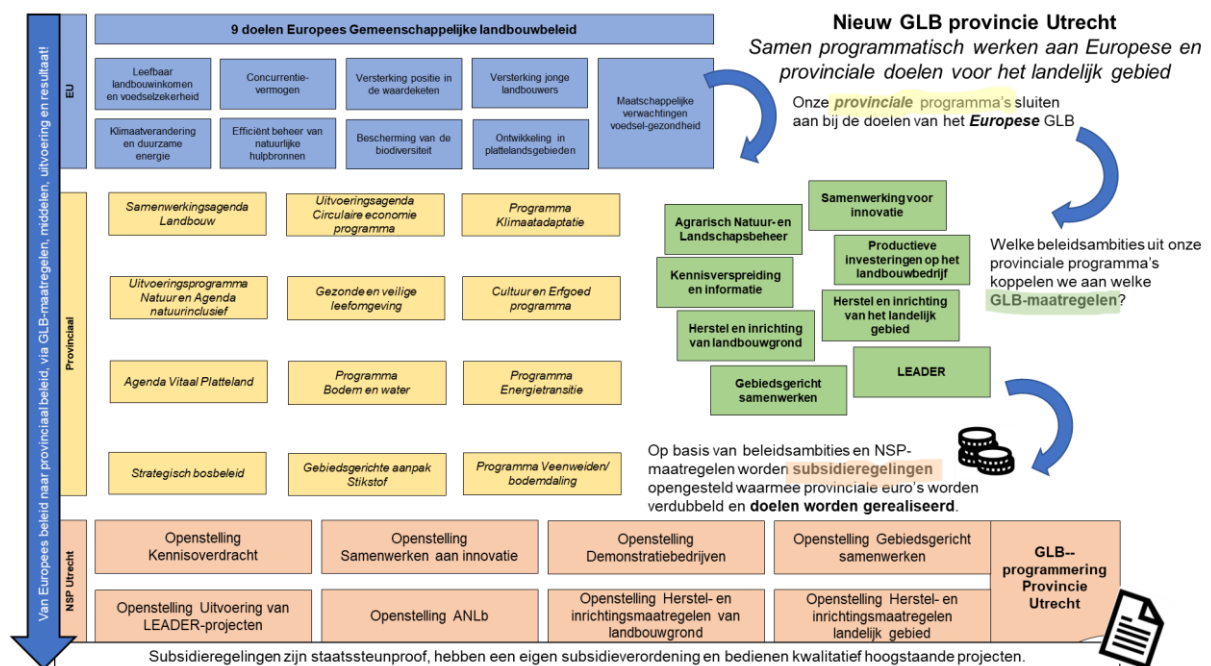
Van Europees beleid naar provinciaal beleid, via GLB-maatregelen, middelen, uitvoering en resultaat!

EU

9 doelen Europees Gemeenschappelijke landbouwbeleid

Leefbaar landbouwinkomen en voedselzekerheid

Concurrentievermogen

Versterking positie in de waardeketen

Versterking jonge landbouwers

Maatschappelijke verwachtingen voedsel-gezondheid

Klimaatverandering en duurzame energie

Efficiënt beheer van natuurlijke hulpbronnen

Bescherming van de biodiversiteit

Ontwikkeling in plattelandsgebieden

Nieuw GLB provincie Utrecht

Samen programmatisch werken aan Europese en provinciale doelen voor het landelijk gebied

Onze provinciale programma's sluiten aan bij de doelen van het Europese GLB

Provinciaal

Samenwerkingsagenda Landbouw

Uitvoeringsagenda Circulaire economie programma

Programma Klimaatadaptatie

Uitvoeringsprogramma Natuur en Agenda natuurinclusief

Gezonde en veilige leefomgeving

Cultuur en Erfgoed programma

Agenda Vitaal Platteland

Programma Bodem en water

Programma Energietransitie

Strategisch bosbeleid

Gebiedsgerichte aanpak Stikstof

Programma Veenweiden/ bodemdaling

Agrarisch Natuur- en Landschapsbeheer

Samenwerking voor innovatie

Productieve investeringen op het landbouwbedrijf

Kennisverspreiding en informatie

Herstel en inrichting van het landelijk gebied

Herstel en inrichting van landbouwgrond

LEADER

Gebiedsgericht samenwerken

Welke beleidsambities uit onze provinciale programma's koppelen we aan welke GLB-maatregelen?

Op basis van beleidsambities en NSP-maatregelen worden subsidieregelingen opengesteld waarmee provinciale euro's worden verdubbeld en doelen worden gerealiseerd.

NSP Utrecht

Openstelling Kennisoverdracht

Openstelling Samenwerken aan innovatie

Openstelling Demonstratiebedrijven

Openstelling Gebiedsgericht samenwerken

GLB--programmering Provincie Utrecht

Openstelling Uitvoering van LEADER-projecten

Openstelling ANLb

Openstelling Herstel- en inrichtingsmaatregelen van landbouwgrond

Openstelling Herstel- en inrichtingsmaatregelen landelijk gebied

Subsidieregelingen zijn staatssteunproof, hebben een eigen subsidieverordening en bedienen kwalitatief hoogstaande projecten.